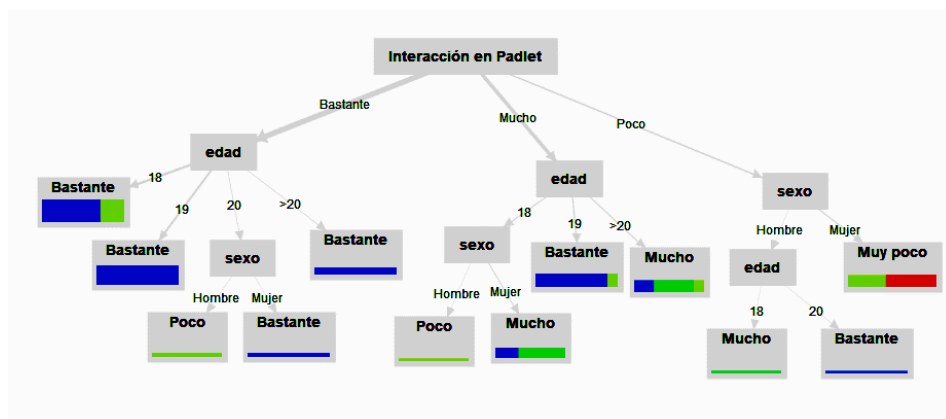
Interacción en Padlet

Bastante

Mucho

Poco

edad

18

Bastante

19

Bastante

20

sexo

Hombre

Poco

Mujer

Bastante

>20

Bastante

edad

18

sexo

Hombre

Poco

Mujer

Mucho

19

Bastante

>20

Mucho

sexo

Hombre

edad

18

Mucho

20

Bastante

Mujer

Muy poco